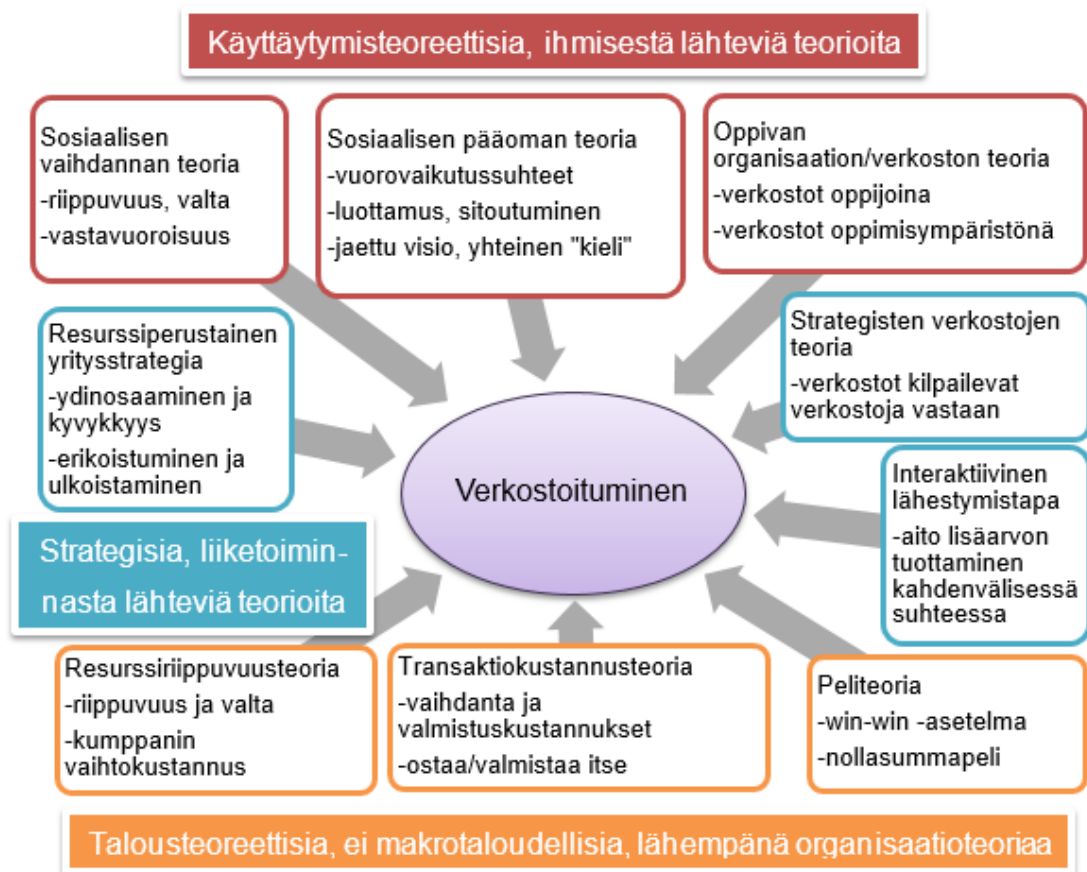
Käyttäytymisteoreettisia, ihmisestä lähteviä teorioita

Sosiaalisen vaihdannan teoria
-riippuvuus, valta
-vastavuoroisuus

Sosiaalisen pääoman teoria
-vuorovaikutussuhteet
-luottamus, sitoutuminen
-jaettu visio, yhteinen "kieli"

Oppivan organisaation/verkoston teoria
-verkostot oppijoina
-verkostot oppimisympäristönä

Resurssiperustainen yritysstrategia
-ydinosaaminen ja kyvykkyys
-erikoistuminen ja ulkoistaminen

Strategisten verkostojen teoria
-verkostot kilpailevat verkostoja vastaan

Verkostoituminen

Interaktiivinen lähestymistapa
-aito lisäarvon tuottaminen kahdenvälisessä suhteessa

Strategisia, liiketoiminnasta lähteviä teorioita

Resurssiriippuvuusteoria
-riippuvuus ja valta
-kumppanin vaihtokustannus

Transaktiokustannusteoria
-vaihdanta ja valmistuskustannukset
-ostaa/valmistaa itse

Peliteoria
-win-win -asetelma
-nollasummapeli

Talousteoreettisia, ei makrotaloudellisia, lähempänä organisaatioteoriaa